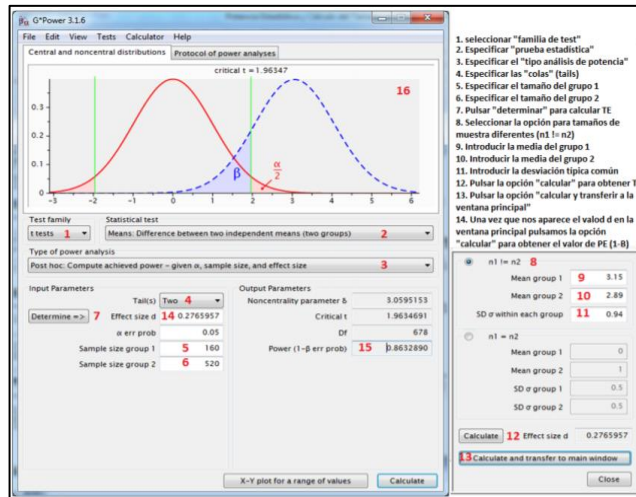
G*Power 3.1.6

File Edit View Tests Calculator Help

Central and noncentral distributions | Protocol of power analyses

critical t = 1.96347

16

0.3

0.2

0.1

0

-3 -2 -1 0 1 2 3 4 5 6

β

$\frac{\alpha}{2}$

Test family
t tests 1

Statistical test
Means: Difference between two independent means (two groups) 2

Type of power analysis
Post hoc: Compute achieved power – given α, sample size, and effect size 3

Input Parameters

Tail(s) Two 4

Determine => 7 Effect size d 14 0.2765957

α err prob 0.05

Sample size group 1 5 160

Sample size group 2 6 520

Output Parameters

Noncentrality parameter δ 3.0595153

Critical t 1.9634691

Df 678

Power (1-β err prob) 15 0.8632890

X-Y plot for a range of values

Calculate

1. seleccionar "familia de test"
2. Especificar "prueba estadística"
3. Especificar el "tipo análisis de potencia"
4. Especificar las "colas" (tails)
5. Especificar el tamaño del grupo 1
6. Especificar el tamaño del grupo 2
7. Pulsar "determinar" para calcular TE
8. Seleccionar la opción para tamaños de muestra diferentes (n1 != n2)
9. Introducir la media del grupo 1
10. Introducir la media del grupo 2
11. Introducir la desviación típica común
12. Pulsar la opción "calcular" para obtener T
13. Pulsar la opción "calcular y transferir a la ventana principal"
14. Una vez que nos aparece el valod d en la ventana principal pulsamos la opción "calcular" para obtener el valor de PE (1-B)

n1 != n2 8

Mean group 1 9 3.15

Mean group 2 10 2.89

SD σ within each group 11 0.94

n1 = n2

Mean group 1 0

Mean group 2 1

SD σ group 1 0.5

SD σ group 2 0.5

Calculate 12 Effect size d 0.2765957

13 Calculate and transfer to main window

Close